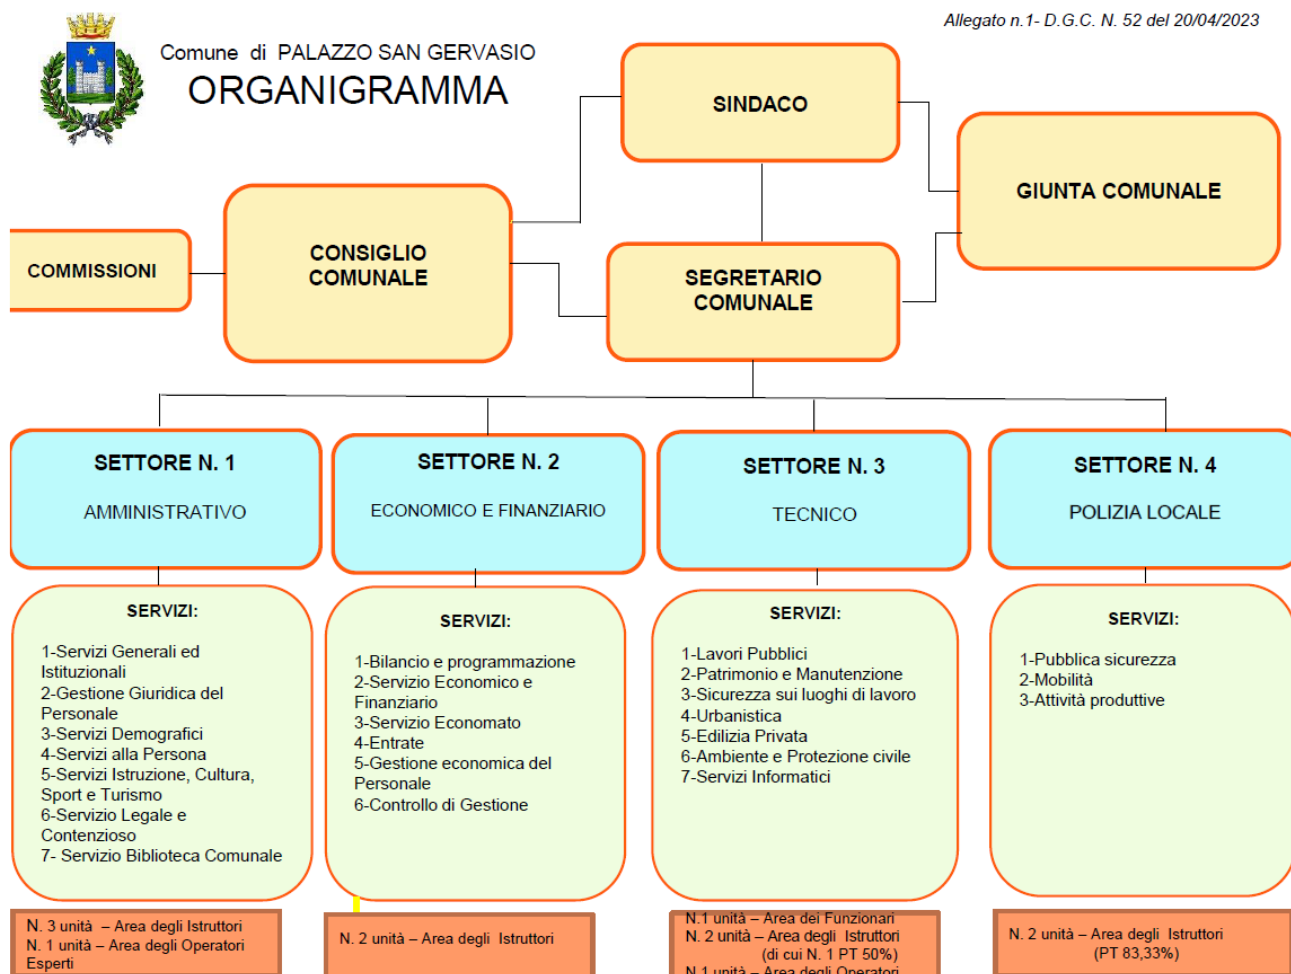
Allegato n.1- D.G.C. N. 52 del 20/04/2023

Comune di PALAZZO SAN GERVASIO
ORGANIGRAMMA

SINDACO

GIUNTA COMUNALE

COMMISSIONI

CONSIGLIO COMUNALE

SEGRETARIO COMUNALE

SETTORE N. 1
AMMINISTRATIVO

SETTORE N. 2
ECONOMICO E FINANZIARIO

SETTORE N. 3
TECNICO

SETTORE N. 4
POLIZIA LOCALE

SERVIZI:
1-Servizi Generali ed Istituzionali
2-Gestione Giuridica del Personale
3-Servizi Demografici
4-Servizi alla Persona
5-Servizi Istruzione, Cultura, Sport e Turismo
6-Servizio Legale e Contenzioso
7- Servizio Biblioteca Comunale

SERVIZI:
1-Bilancio e programmazione
2-Servizio Economico e Finanziario
3-Servizio Economato
4-Entrate
5-Gestione economica del Personale
6-Controllo di Gestione

SERVIZI:
1-Lavori Pubblici
2-Patrimonio e Manutenzione
3-Sicurezza sui luoghi di lavoro
4-Urbanistica
5-Edilizia Privata
6-Ambiente e Protezione civile
7-Servizi Informatici

SERVIZI:
1-Pubblica sicurezza
2-Mobilità
3-Attività produttive

N. 3 unità – Area degli Istruttori
N. 1 unità – Area degli Operatori Esperti

N. 2 unità – Area degli Istruttori

N.1 unità – Area dei Funzionari
N. 2 unità – Area degli Istruttori (di cui N. 1 PT 50%)
N.1 unità – Area degli Operatori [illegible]

N. 2 unità – Area degli Istruttori (PT 83,33%)